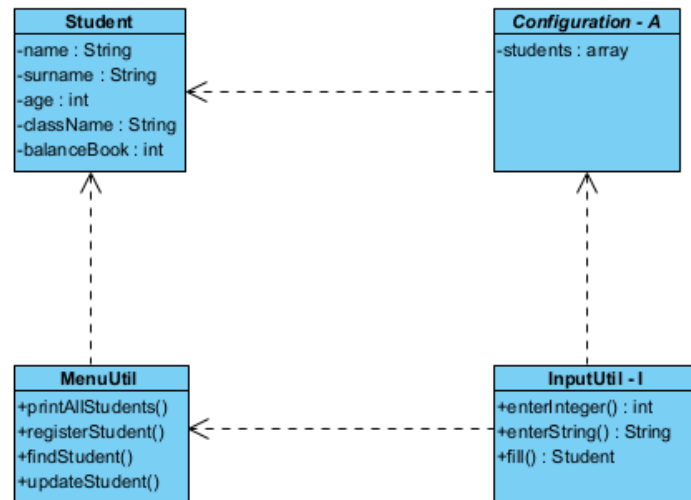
Student
-name : String
-surname : String
-age : int
-className : String
-balanceBook : int

Configuration - A
-students : array

MenuUtil
+printAllStudents()
+registerStudent()
+findStudent()
+updateStudent()

InputUtil - I
+enterInteger() : int
+enterString() : String
+fill() : Student